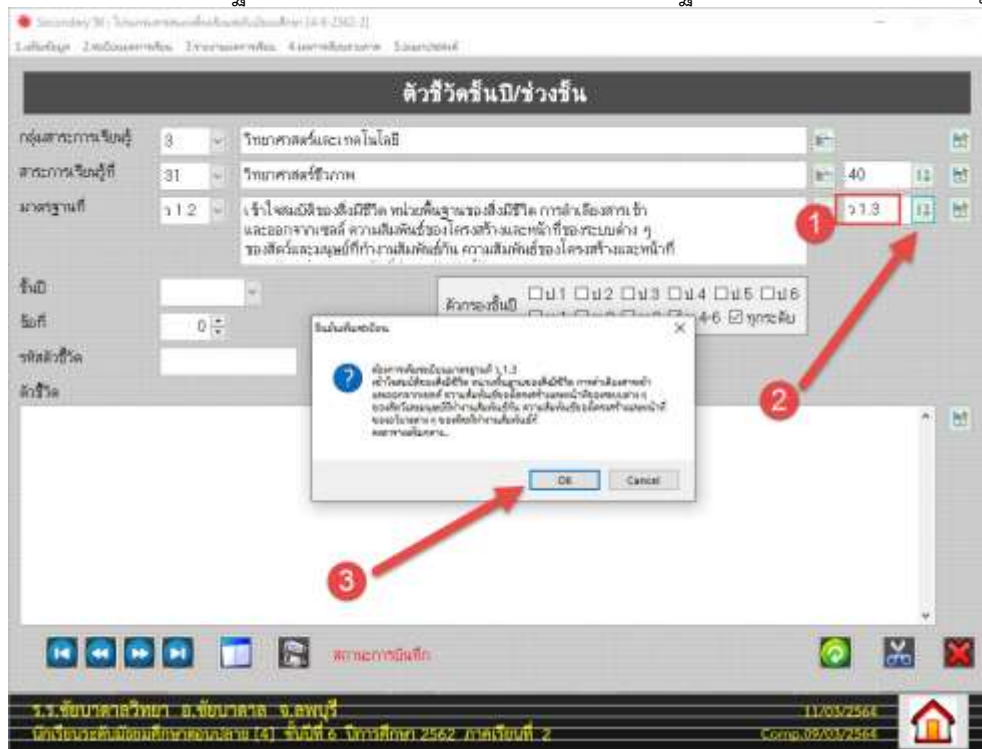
Secondary 30 : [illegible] (4-6 2562 2)

1.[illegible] 2.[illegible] 3.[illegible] 4.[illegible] 5.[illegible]

ตัวชี้วัดชั้นปี/ช่วงชั้น

กลุ่มสาระการเรียนรู้ 3 วิทยาศาสตร์และเทคโนโลยี

สาระการเรียนรู้ที่ 31 วิทยาศาสตร์ชีวภาพ 40

มาตรฐานที่ ว1.2 เข้าใจสมบัติของสิ่งมีชีวิต หน่วยพื้นฐานของสิ่งมีชีวิต การลำเลียงสารเข้าและออกจากเซลล์ ความสัมพันธ์ของโครงสร้างและหน้าที่ของระบบต่าง ๆ ของสัตว์และมนุษย์ที่ทำงานสัมพันธ์กัน ความสัมพันธ์ของโครงสร้างและหน้าที่ ว1.3

ชั้นปี

ข้อที่ 0

รหัสตัวชี้วัด

ตัวชี้วัด

ตัวกรองชั้นปี ☐ป1 ☐ป2 ☐ป3 ☐ป4 ☐ป5 ☐ป6 ☐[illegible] ☐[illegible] ☐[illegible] ☐4-6 ☑ทุกระดับ

ยืนยันเพิ่มข้อมูล

ต้องการเพิ่มข้อมูลมาตรฐานที่ ว1.3 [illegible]

OK Cancel

1

2

3

สถานะการบันทึก

ร.ร.ชัยบาดาลวิทยา อ.ชัยบาดาล จ.ลพบุรี 11/03/2564

นักเรียนระดับมัธยมศึกษาตอนปลาย (4) ชั้นปีที่ 6 ปีการศึกษา 2562 ภาคเรียนที่ 2 Comp.09/03/2564